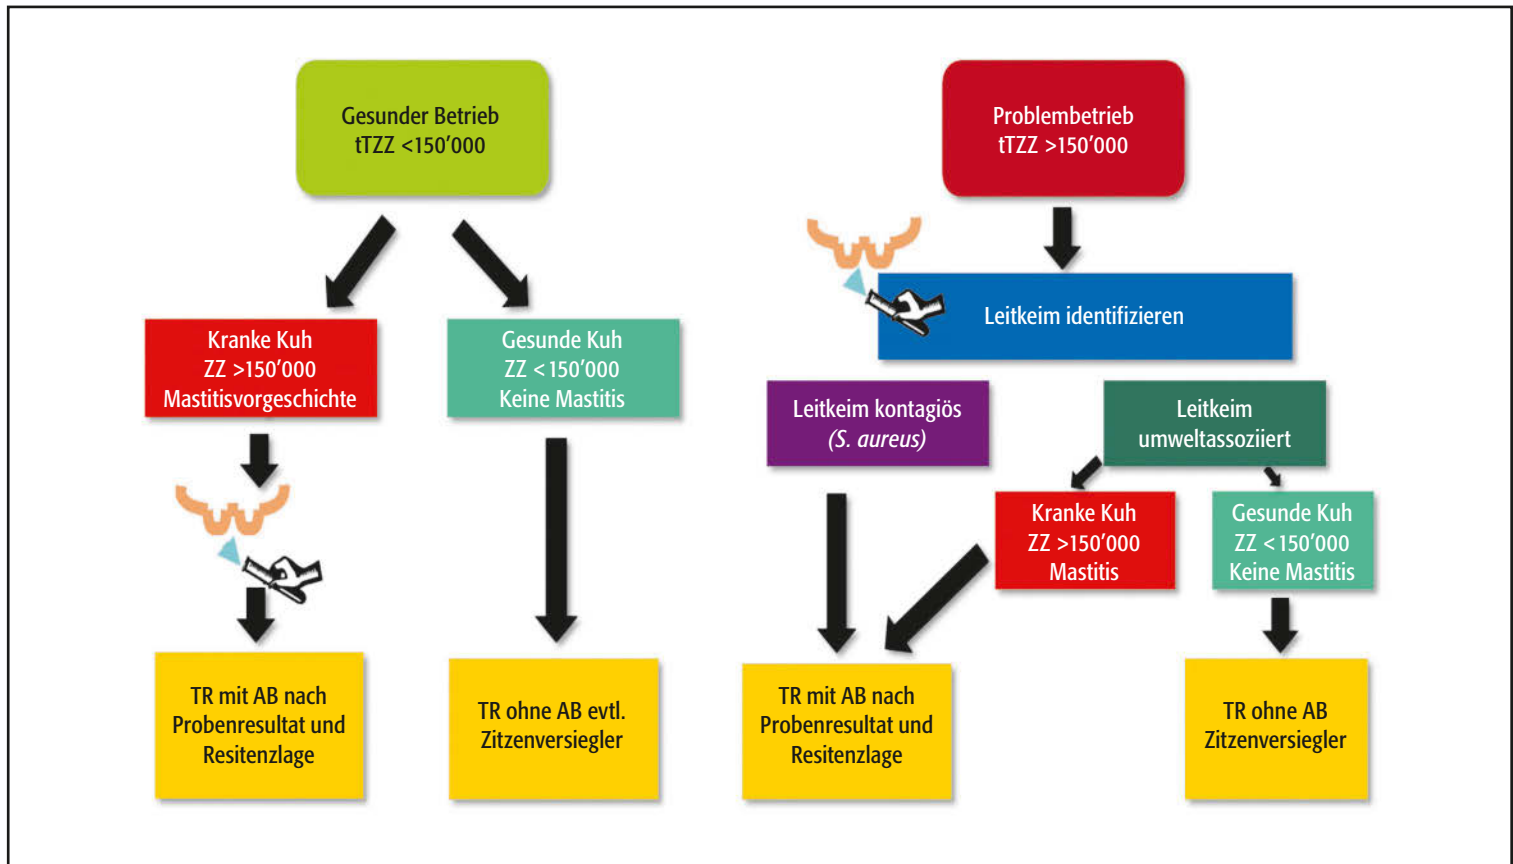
Gesunder Betrieb
tTZZ <150’000

Kranke Kuh
ZZ >150’000
Mastitisvorgeschichte

Gesunde Kuh
ZZ < 150’000
Keine Mastitis

TR mit AB nach Probenresultat und Resitenzlage

TR ohne AB evtl. Zitzenversiegler

Problembetrieb
tTZZ >150’000

Leitkeim identifizieren

Leitkeim kontagiös
(S. aureus)

Leitkeim umweltassoziiert

Kranke Kuh
ZZ >150’000
Mastitis

Gesunde Kuh
ZZ < 150’000
Keine Mastitis

TR mit AB nach Probenresultat und Resitenzlage

TR ohne AB Zitzenversiegler